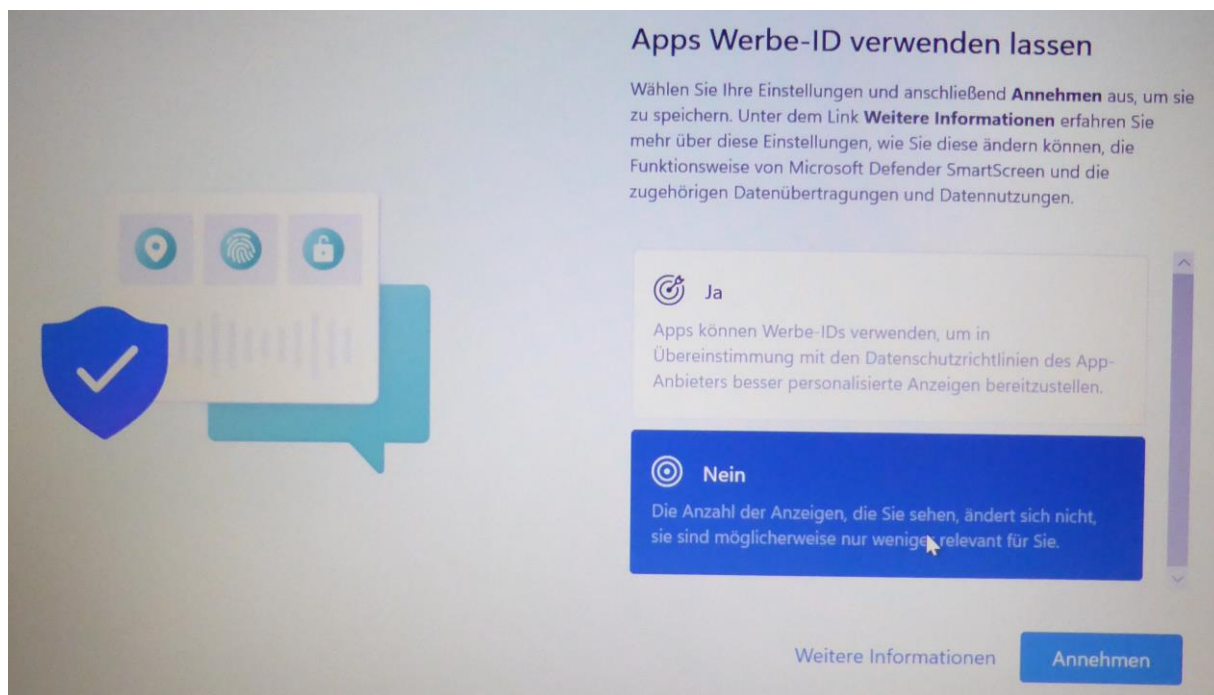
Apps Werbe-ID verwenden lassen

Wählen Sie Ihre Einstellungen und anschließend **Annehmen** aus, um sie zu speichern. Unter dem Link **Weitere Informationen** erfahren Sie mehr über diese Einstellungen, wie Sie diese ändern können, die Funktionsweise von Microsoft Defender SmartScreen und die zugehörigen Datenübertragungen und Datennutzungen.

Ja

Apps können Werbe-IDs verwenden, um in Übereinstimmung mit den Datenschutzrichtlinien des App-Anbieters besser personalisierte Anzeigen bereitzustellen.

Nein

Die Anzahl der Anzeigen, die Sie sehen, ändert sich nicht, sie sind möglicherweise nur weniger relevant für Sie.

Weitere Informationen

Annehmen